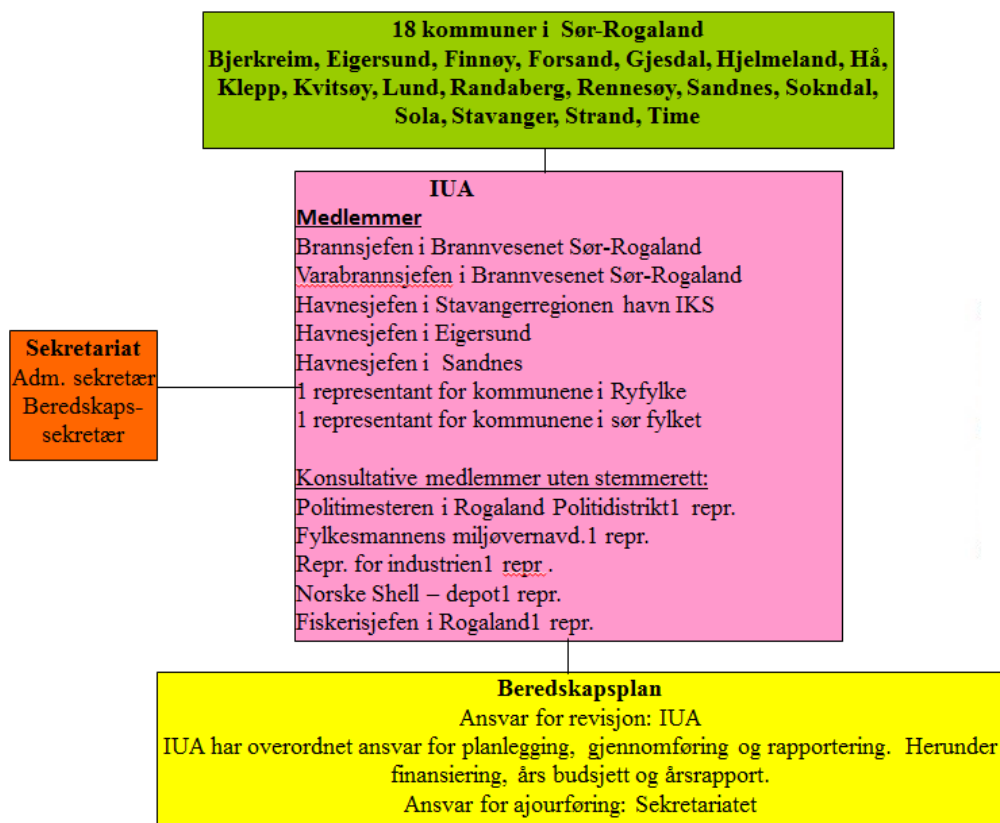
18 kommuner i Sør-Rogaland
Bjerkreim, Eigersund, Finnøy, Forsand, Gjesdal, Hjelmeland, Hå, Klepp, Kvitsøy, Lund, Randaberg, Rennesøy, Sandnes, Sokndal, Sola, Stavanger, Strand, Time

IUA
Medlemmer
Brannsjefen i Brannvesenet Sør-Rogaland
Varabrannsjefen i Brannvesenet Sør-Rogaland
Havnesjefen i Stavangerregionen havn IKS
Havnesjefen i Eigersund
Havnesjefen i Sandnes
1 representant for kommunene i Ryfylke
1 representant for kommunene i sør fylket

Konsultative medlemmer uten stemmerett:
Politimesteren i Rogaland Politidistrikt1 repr.
Fylkesmannens miljøvernavd.1 repr.
Repr. for industrien1 repr .
Norske Shell – depot1 repr.
Fiskerisjefen i Rogaland1 repr.

Sekretariat
Adm. sekretær
Beredskapssekretær

Beredskapsplan
Ansvar for revisjon: IUA
IUA har overordnet ansvar for planlegging, gjennomføring og rapportering. Herunder finansiering, års budsjett og årsrapport.
Ansvar for ajourføring: Sekretariatet